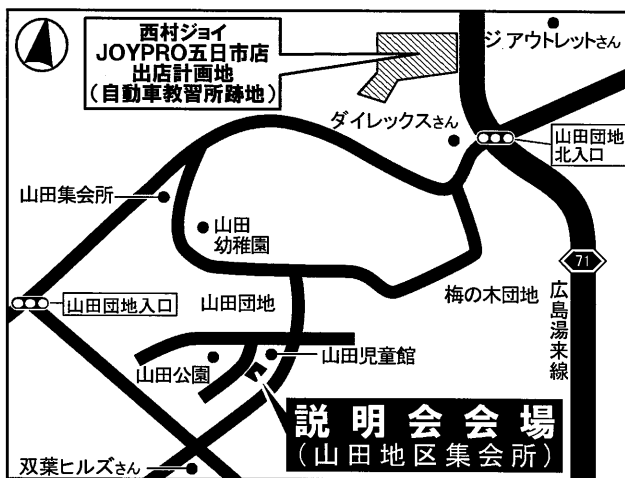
西村ジョイ
JOYPRO五日市店
出店計画地
(自動車教習所跡地)

ジ アウトレットさん

ダイレックスさん

山田団地
北入口

山田集会所

山田
幼稚園

71

山田団地入口

山田団地

梅の木団地

広島湯来線

山田児童館

山田公園

説明会会場
(山田地区集会所)

双葉ヒルズさん